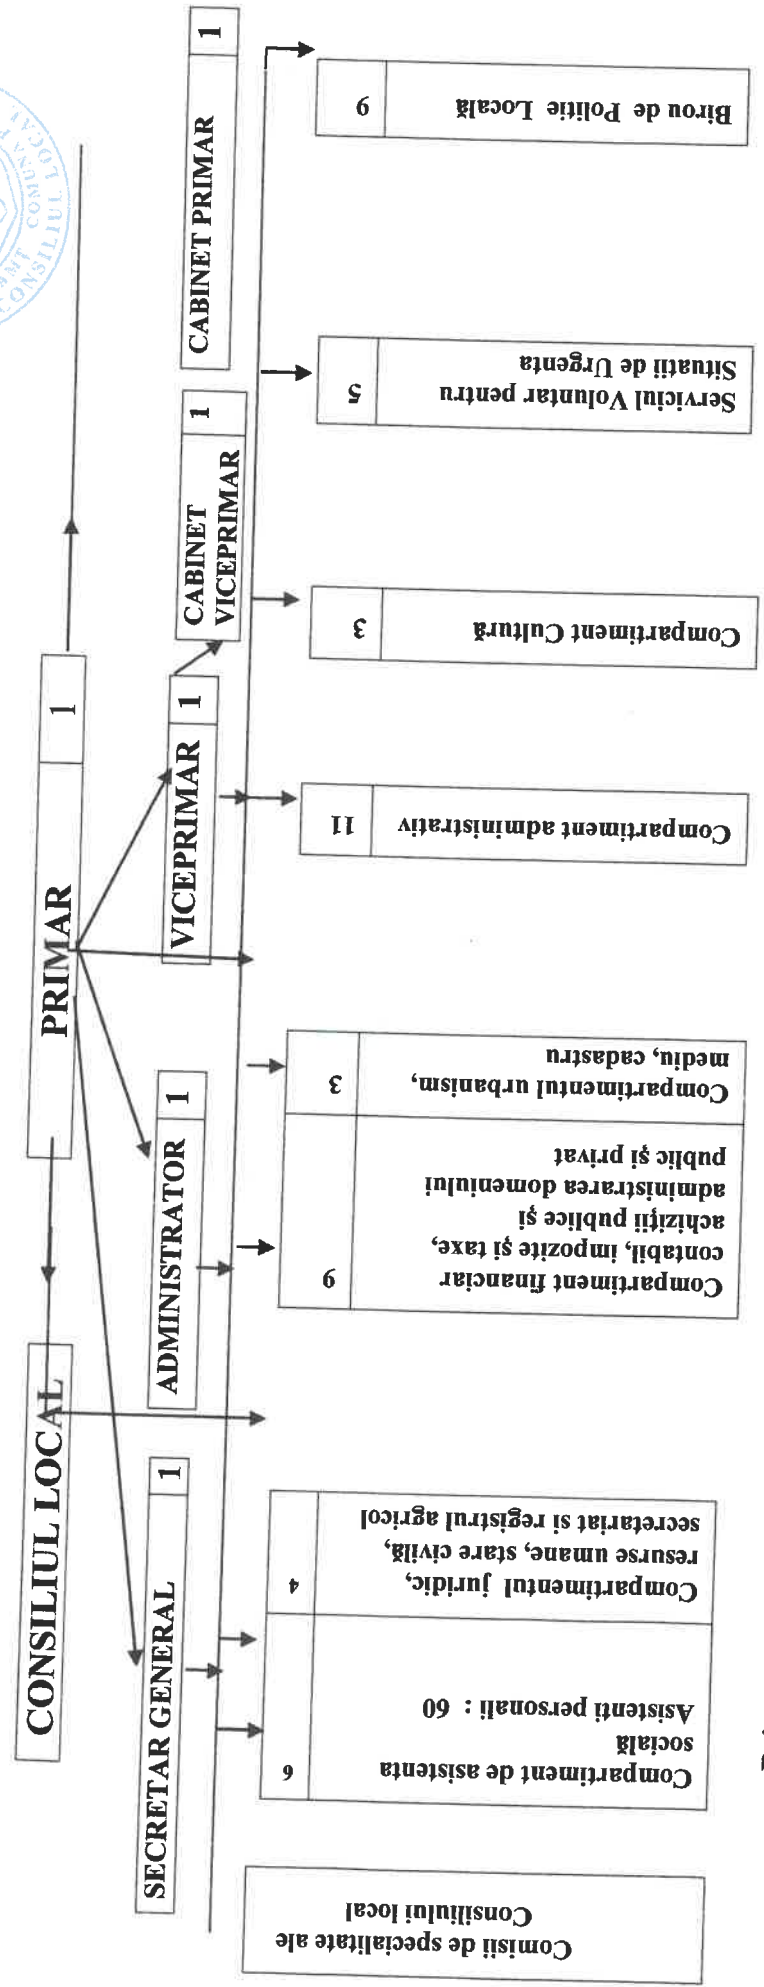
CONSILIUL LOCAL

PRIMAR 1

SECRETAR GENERAL 1

ADMINISTRATOR 1

VICEPRIMAR 1

CABINET VICEPRIMAR 1

CABINET PRIMAR 1

Comisii de specialitate ale Consiliului local

Compartiment de asistența socială
Asistenți personali : 60
6

Compartimentul juridic, resurse umane, stare civilă, secretariat si registrul agricol
4

Compartiment financiar contabil, impozite și taxe, achiziții publice și administrarea domeniului public și privat
6

Compartimentul urbanism, mediu, cadastru
3

Compartiment administrativ
11

Compartiment Cultură
3

Serviciul Voluntar pentru Situații de Urgență
5

Birou de Poliție Locală
6